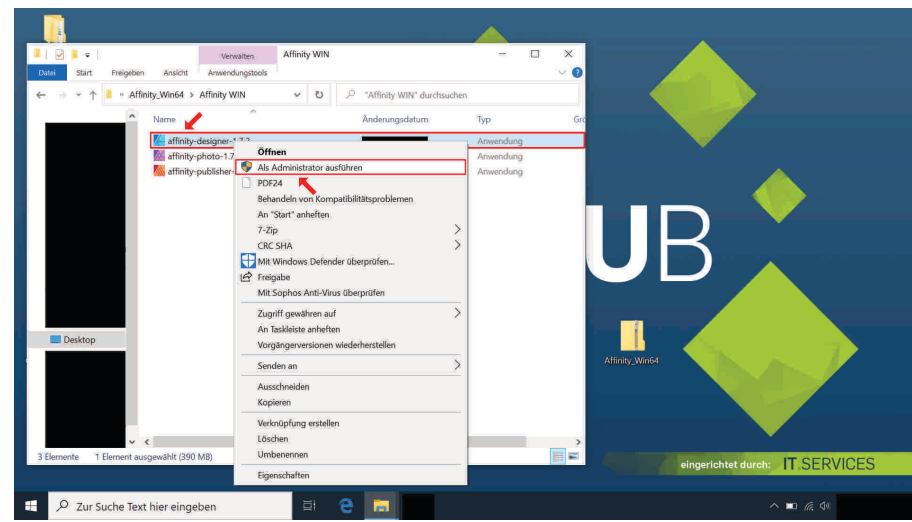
Verwalten
Affinity WIN
Datei
Start
Freigeben
Ansicht
Anwendungstools
« Affinity_Win64 > Affinity WIN
"Affinity WIN" durchsuchen
Name
Änderungsdatum
Typ
Gr
affinity-designer-1.7.3
Anwendung
affinity-photo-1.7
Anwendung
affinity-publisher-
Anwendung
Öffnen
Als Administrator ausführen
PDF24
Behandeln von Kompatibilitätsproblemen
An "Start" anheften
7-Zip
CRC SHA
Mit Windows Defender überprüfen...
Freigabe
Mit Sophos Anti-Virus überprüfen
Zugriff gewähren auf
An Taskleiste anheften
Vorgängerversionen wiederherstellen
Senden an
Ausschneiden
Kopieren
Verknüpfung erstellen
Löschen
Umbenennen
Eigenschaften
Desktop
3 Elemente
1 Element ausgewählt (390 MB)
UB
Affinity_Win64
eingerichtet durch: IT SERVICES
Zur Suche Text hier eingeben